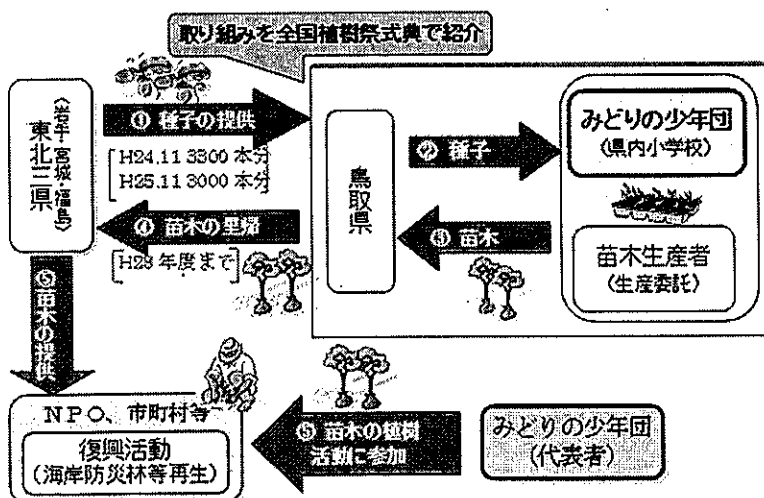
取り組みを全国植樹祭式典で紹介

東北三県
（岩手・宮城・福島）

① 種子の提供
H24.11 3300 本分
H25.11 3000 本分

④ 苗木の里帰
H28 年度まで

⑤ 苗木の提供

鳥取県

② 種子

③ 苗木

みどりの少年団
（県内小学校）

苗木生産者
（生産委託）

NPO、市町村等
復興活動
（海岸防災林等再生）

⑤ 苗木の植樹活動に参加

みどりの少年団
（代表者）